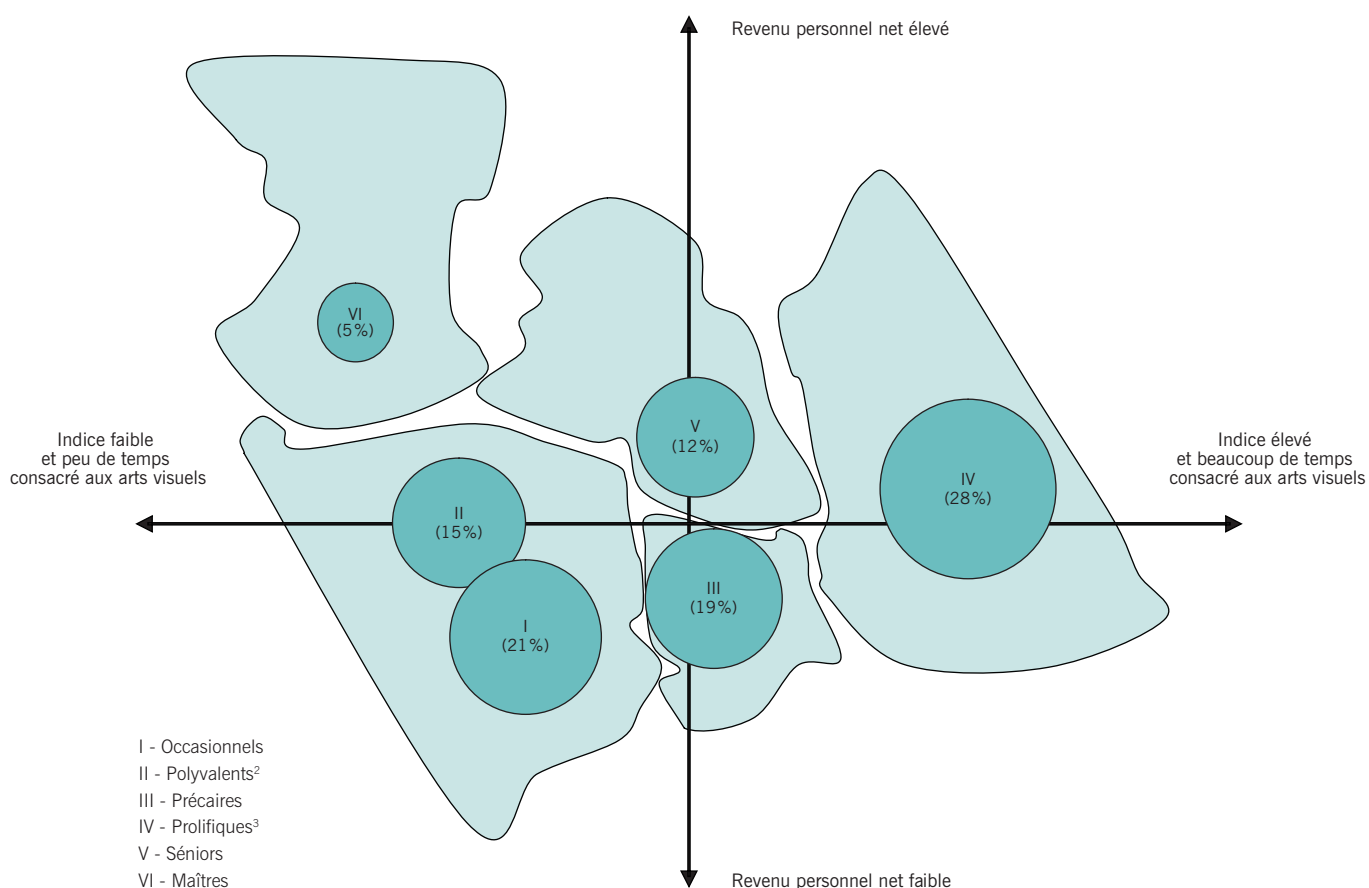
Revenu personnel net élevé

VI
(5%)

V
(12%)

Indice faible
et peu de temps
consacré aux arts visuels

Indice élevé
et beaucoup de temps
consacré aux arts visuels

IV
(28%)

II
(15%)

III
(19%)

I
(21%)

I - Occasionnels
II - Polyvalents$^{2}$
III - Précaires
IV - Prolifiques$^{3}$
V - Séniors
VI - Maîtres

Revenu personnel net faible